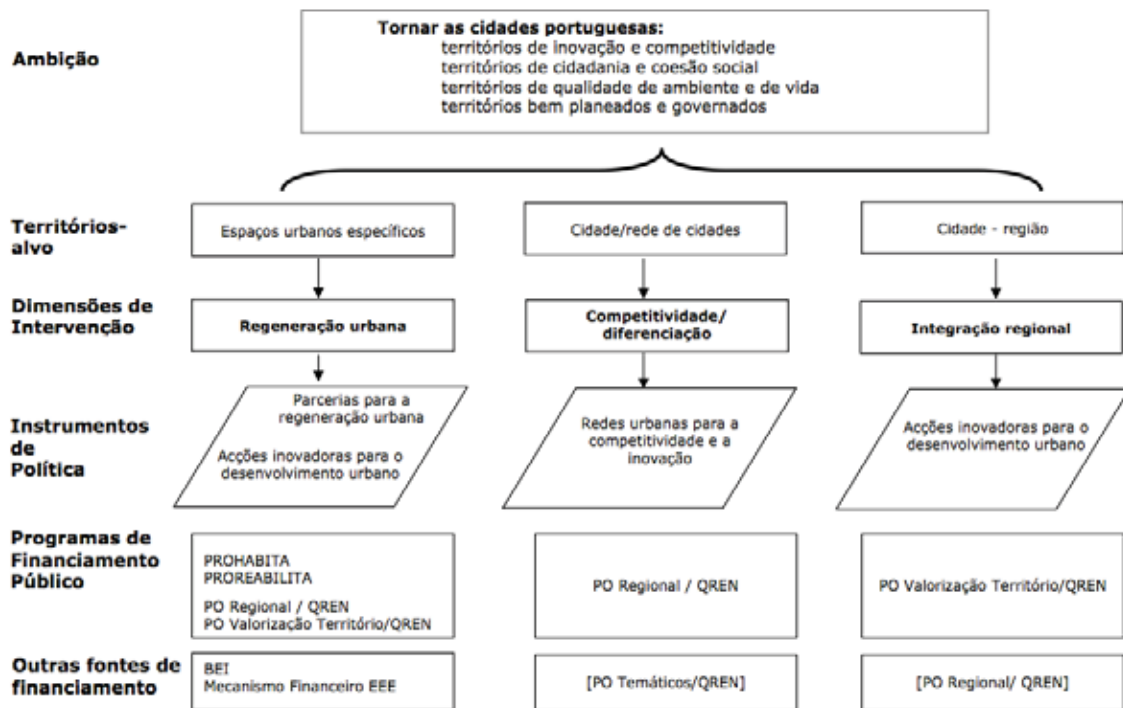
Ambição

Tornar as cidades portuguesas:
territórios de inovação e competitividade
territórios de cidadania e coesão social
territórios de qualidade de ambiente e de vida
territórios bem planeados e governados

Territórios-alvo

Espaços urbanos específicos

Cidade/rede de cidades

Cidade - região

Dimensões de Intervenção

Regeneração urbana

Competitividade/ diferenciação

Integração regional

Instrumentos de Política

Parcerias para a regeneração urbana

Acções inovadoras para o desenvolvimento urbano

Redes urbanas para a competitividade e a inovação

Acções inovadoras para o desenvolvimento urbano

Programas de Financiamento Público

PROHABITA
PROREABILITA

PO Regional / QREN
PO Valorização Território/QREN

PO Regional / QREN

PO Valorização Território/QREN

Outras fontes de financiamento

BEI
Mecanismo Financeiro EEE

[PO Temáticos/QREN]

[PO Regional/ QREN]